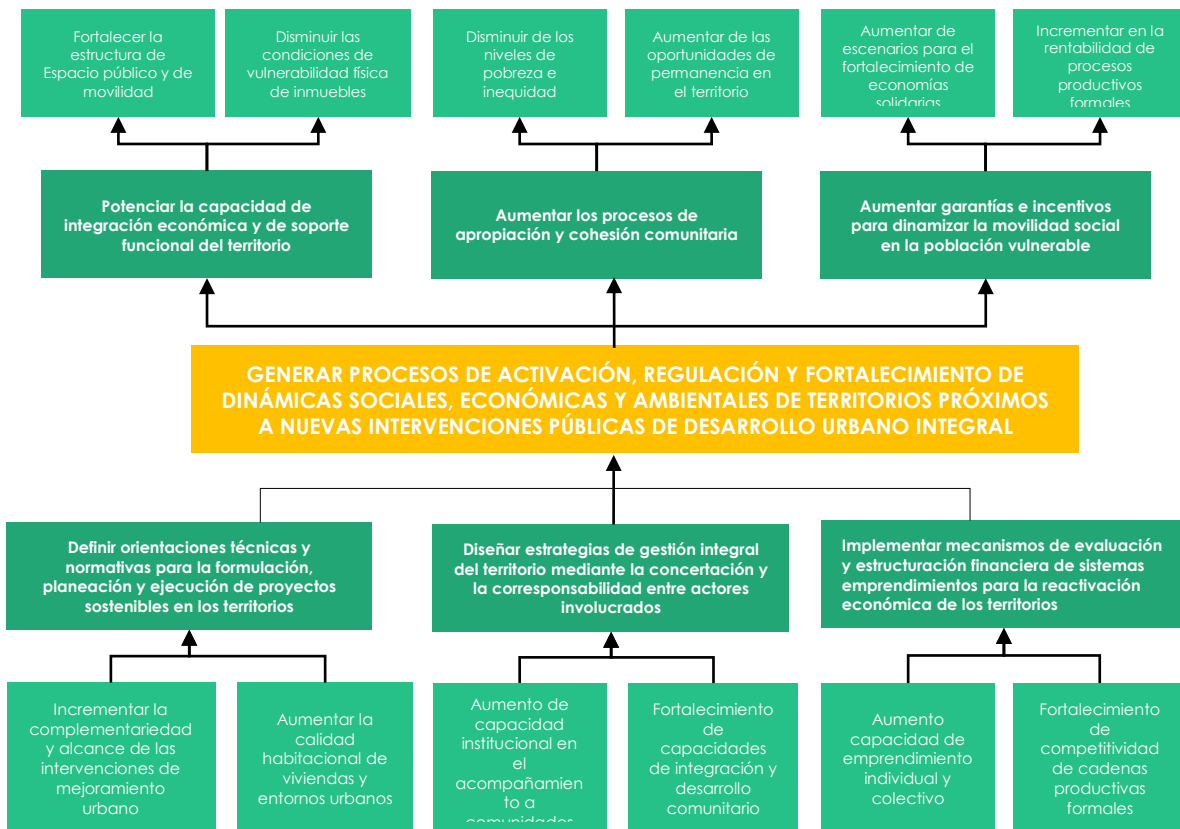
Fortalecer la estructura de Espacio público y de movilidad

Disminuir las condiciones de vulnerabilidad física de inmuebles

Disminuir de los niveles de pobreza e inequidad

Aumentar de las oportunidades de permanencia en el territorio

Aumentar de escenarios para el fortalecimiento de economías solidarias

Incrementar en la rentabilidad de procesos productivos formales

Potenciar la capacidad de integración económica y de soporte funcional del territorio

Aumentar los procesos de apropiación y cohesión comunitaria

Aumentar garantías e incentivos para dinamizar la movilidad social en la población vulnerable

GENERAR PROCESOS DE ACTIVACIÓN, REGULACIÓN Y FORTALECIMIENTO DE DINÁMICAS SOCIALES, ECONÓMICAS Y AMBIENTALES DE TERRITORIOS PRÓXIMOS A NUEVAS INTERVENCIONES PÚBLICAS DE DESARROLLO URBANO INTEGRAL

Definir orientaciones técnicas y normativas para la formulación, planeación y ejecución de proyectos sostenibles en los territorios

Diseñar estrategias de gestión integral del territorio mediante la concertación y la corresponsabilidad entre actores involucrados

Implementar mecanismos de evaluación y estructuración financiera de sistemas emprendimientos para la reactivación económica de los territorios

Incrementar la complementariedad y alcance de las intervenciones de mejoramiento urbano

Aumentar la calidad habitacional de viviendas y entornos urbanos

Aumento de capacidad institucional en el acompañamiento a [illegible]

Fortalecimiento de capacidades de integración y desarrollo comunitario

Aumento capacidad de emprendimiento individual y colectivo

Fortalecimiento de competitividad de cadenas productivas formales